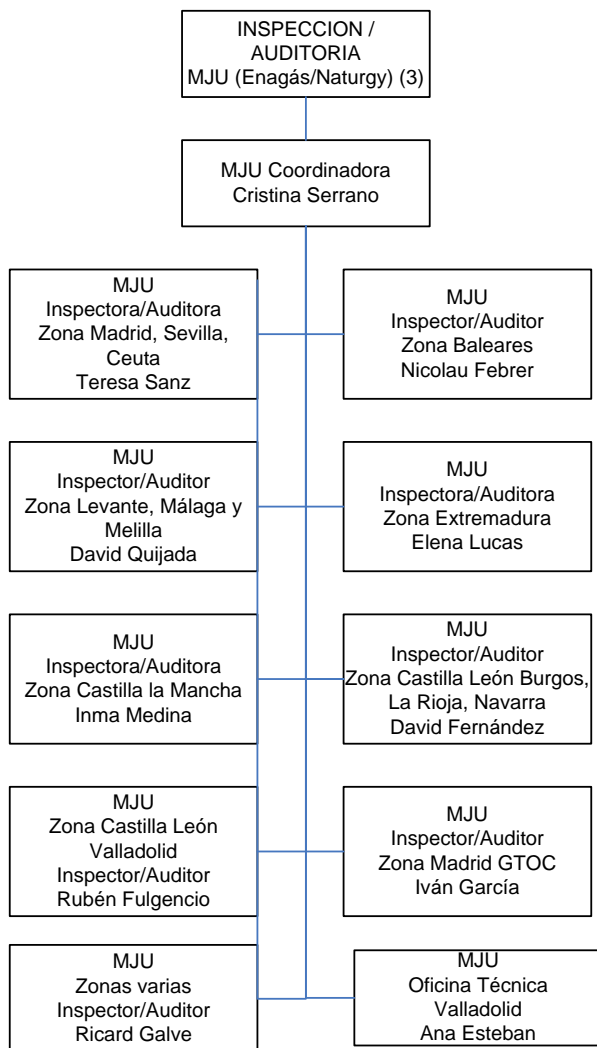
INSPECCION / AUDITORIA
MJU (Enagás/Naturgy) (3)

MJU Coordinadora
Cristina Serrano

MJU
Inspectora/Auditora
Zona Madrid, Sevilla, Ceuta
Teresa Sanz

MJU
Inspector/Auditor
Zona Baleares
Nicolau Febrer

MJU
Inspector/Auditor
Zona Levante, Málaga y Melilla
David Quijada

MJU
Inspectora/Auditora
Zona Extremadura
Elena Lucas

MJU
Inspectora/Auditora
Zona Castilla la Mancha
Inma Medina

MJU
Inspector/Auditor
Zona Castilla León Burgos, La Rioja, Navarra
David Fernández

MJU
Zona Castilla León Valladolid
Inspector/Auditor
Rubén Fulgencio

MJU
Inspector/Auditor
Zona Madrid GTOC
Iván García

MJU
Zonas varias
Inspector/Auditor
Ricard Galve

MJU
Oficina Técnica
Valladolid
Ana Esteban